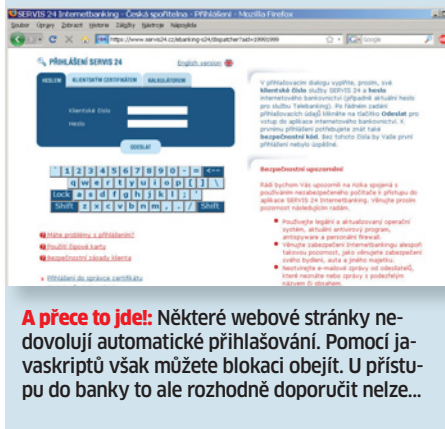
SERVIS 24 Internetbanking - Česká spořitelna - Přihlášení - Mozilla Firefox

Soubor Úpravy Zobrazit Historie Záložky Nástroje Nápověda

https://www.servis24.cz/ebanking-s24/ibdispatcher?ad=20901999

Google

PŘIHLÁŠENÍ SERVIS 24

English version

HESLEM

KLIENTSKÝM CERTIFIKÁTEM

KALKULÁTOREM

Klientské číslo

Heslo

ODESLAT

Lock

Shift

Shift

Máte problémy s přihlášením?

Použití čipové karty

Bezpečnostní zásady klienta

Přihlášení do správce certifikátu

V přihlašovacím dialogu vyplňte, prosím, své klientské číslo služby SERVIS 24 a heslo internetového bankovnictví (případně aktuální heslo pro službu Telebanking). Po řádném zadání přihlašovacích údajů klikněte na tlačítko Odeslat pro vstup do aplikace internetového bankovnictví. K prvnímu přihlášení potřebujete znát také bezpečnostní kód. Bez tohoto čísla by Vaše první přihlášení nebylo úspěšné.

Bezpečnostní upozornění

Rádi Bychom Vás upozornili na rizika spojená s používáním nezabezpečeného počítače k přístupu do aplikace SERVIS 24 Internetbanking. Věnujte prosím pozornost následujícím radám:

Používejte legální a aktualizovaný operační systém, aktuální antivirový program, antispyware a personální firewall.

Věnujte zabezpečení Internetbankingu alespoň takovou pozornost, jako věnujete zabezpečení svého bydliště, auta a jiného majetku.

Neotvírejte e-mailové zprávy od odesilatelů, které neznáte nebo zprávy s podezřelým názvem či obsahem.

A přece to jde!: Některé webové stránky nedovolují automatické přihlašování. Pomocí javaskriptů však můžete blokaci obejít. U přístupu do banky to ale rozhodně doporučit nelze...